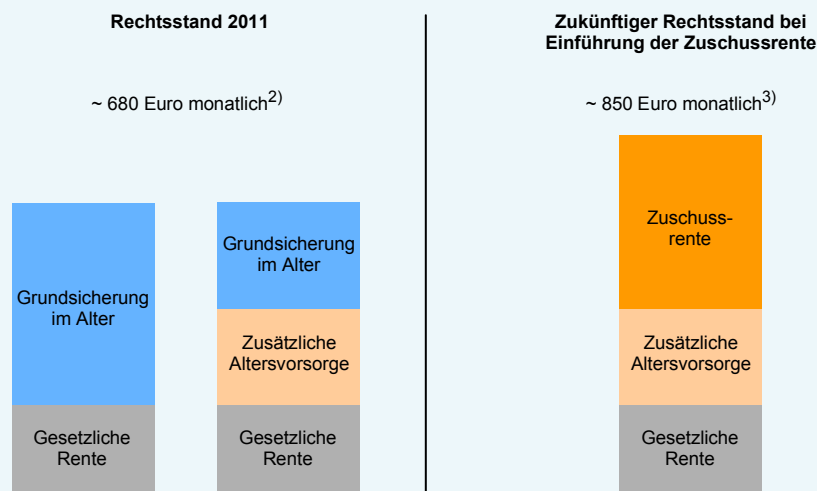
Rechtsstand 2011

Zukünftiger Rechtsstand bei Einführung der Zuschussrente

~ 680 Euro monatlich$^{2)}$

~ 850 Euro monatlich$^{3)}$

Grundsicherung im Alter

Gesetzliche Rente

Grundsicherung im Alter

Zusätzliche Altersvorsorge

Gesetzliche Rente

Zuschussrente

Zusätzliche Altersvorsorge

Gesetzliche Rente